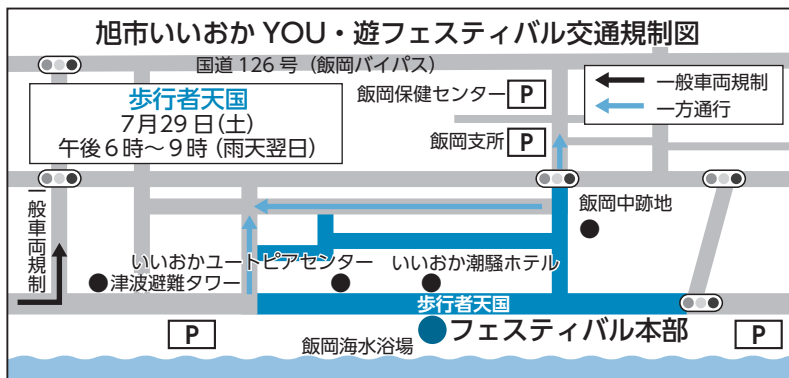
旭市いいおか YOU・遊フェスティバル交通規制図

国道 126 号（飯岡バイパス）

歩行者天国
7月29日(土)
午後６時～９時（雨天翌日）

飯岡保健センター P

一般車両規制
一方通行

飯岡支所 P

飯岡中跡地

一般車両規制

いいおかユートピアセンター
いいおか潮騒ホテル
津波避難タワー

歩行者天国

P
フェスティバル本部
P

飯岡海水浴場